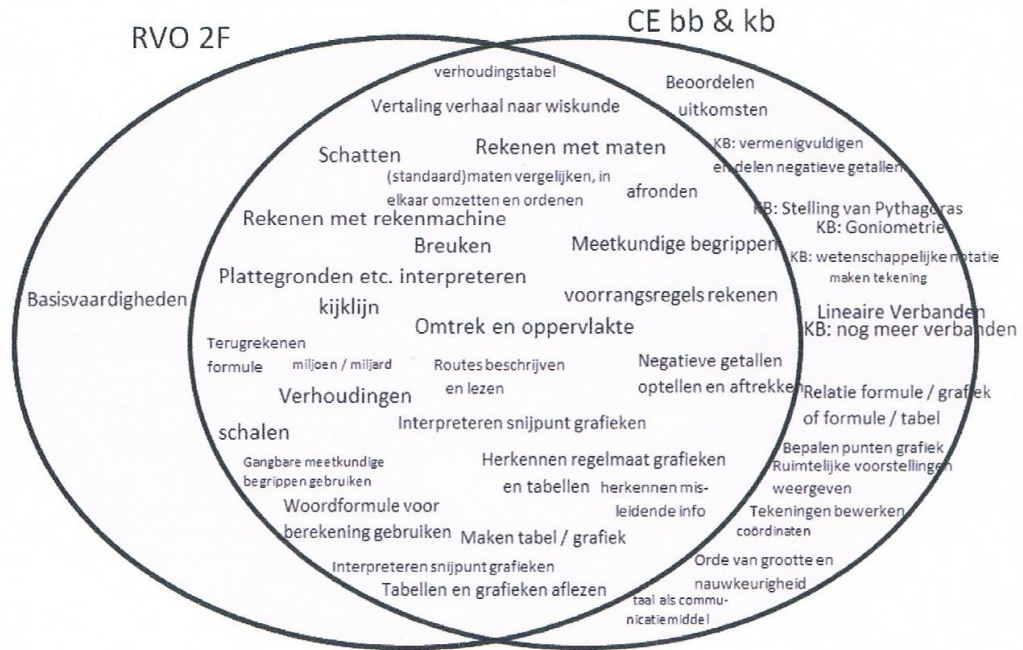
RVO 2F

CE bb & kb

Basisvaardigheden

verhoudingstabel

Vertaling verhaal naar wiskunde

Schatten

Rekenen met maten

(standaard)maten vergelijken, in elkaar omzetten en ordenen

afronden

Rekenen met rekenmachine

Breuken

Meetkundige begrippen

Plattegronden etc. interpreteren

kijklijn

voorrangsregels rekenen

Omtrek en oppervlakte

Terugrekenen formule

miljoen / miljard

Routes beschrijven en lezen

Negatieve getallen optellen en aftrekken

Verhoudingen

Interpreteren snijpunt grafieken

schalen

Gangbare meetkundige begrippen gebruiken

Herkennen regelmaat grafieken en tabellen

herkennen misleidende info

Woordformule voor berekening gebruiken

Maken tabel / grafiek

Interpreteren snijpunt grafieken

Tabellen en grafieken aflezen

Beoordelen uitkomsten

KB: vermenigvuldigen en delen negatieve getallen

KB: Stelling van Pythagoras

KB: Goniometrie

KB: wetenschappelijke notatie

maken tekening

Lineaire Verbanden

KB: nog meer verbanden

Relatie formule / grafiek of formule / tabel

Bepalen punten grafiek

Ruimtelijke voorstellingen weergeven

Tekeningen bewerken

coördinaten

Orde van grootte en nauwkeurigheid

taal als communicatiemiddel